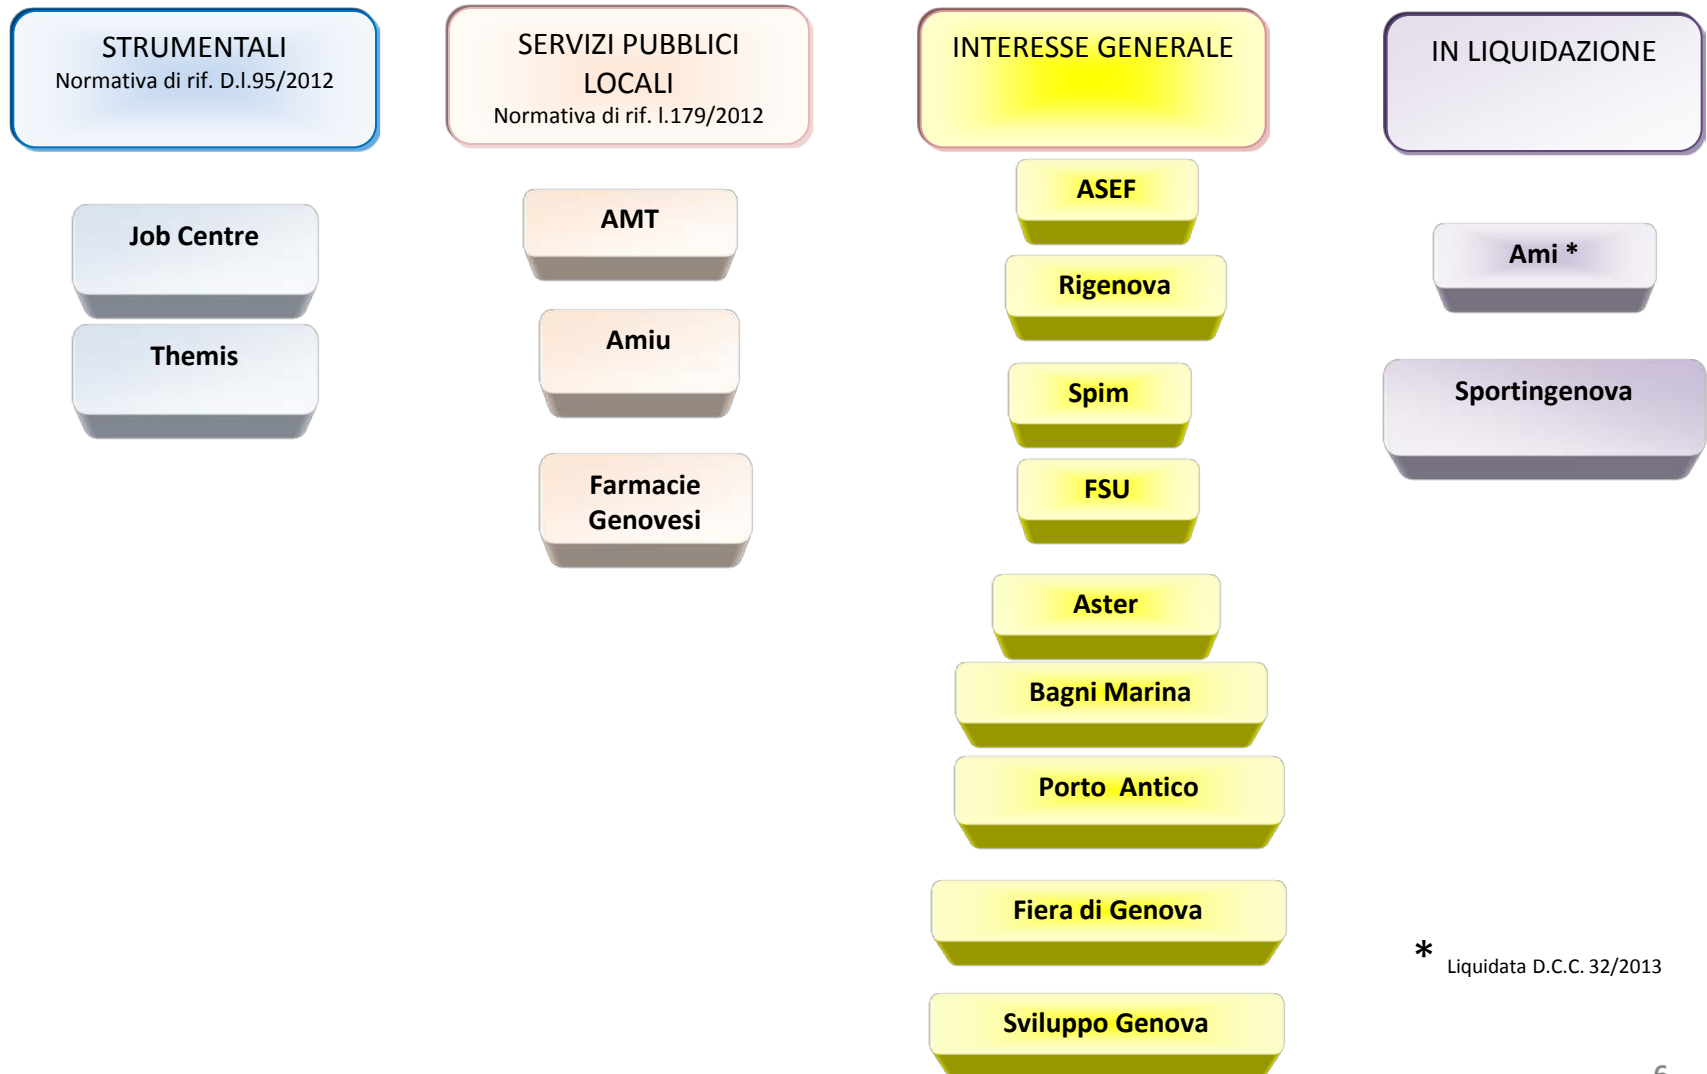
STRUMENTALI
Normativa di rif. D.l.95/2012

Job Centre

Themis

SERVIZI PUBBLICI LOCALI
Normativa di rif. l.179/2012

AMT

Amiu

Farmacie Genovesi

INTERESSE GENERALE

ASEF

Rigenova

Spim

FSU

Aster

Bagni Marina

Porto Antico

Fiera di Genova

Sviluppo Genova

IN LIQUIDAZIONE

Ami *

Sportingenova

* Liquidata D.C.C. 32/2013

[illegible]